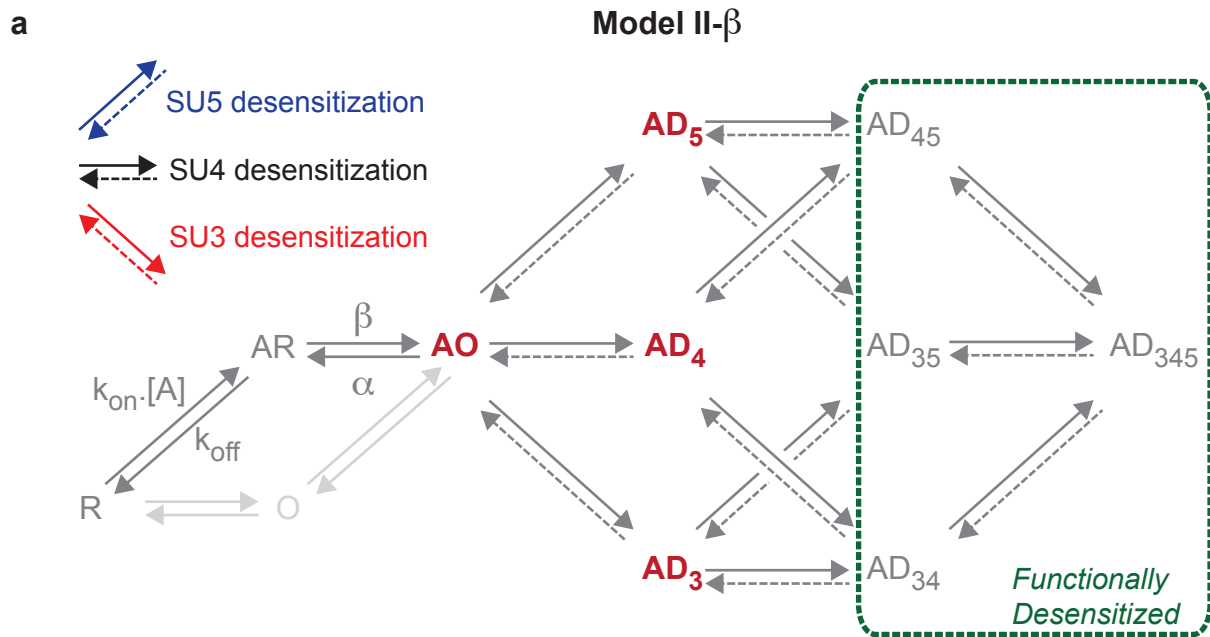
a

Model II-$\beta$

SU5 desensitization

SU4 desensitization

SU3 desensitization

AR

$\beta$

$\alpha$

AO

$k_{on}.[A]$

$k_{off}$

R

O

$AD_5$

$AD_4$

$AD_3$

$AD_{45}$

$AD_{35}$

$AD_{34}$

$AD_{345}$

Functionally Desensitized